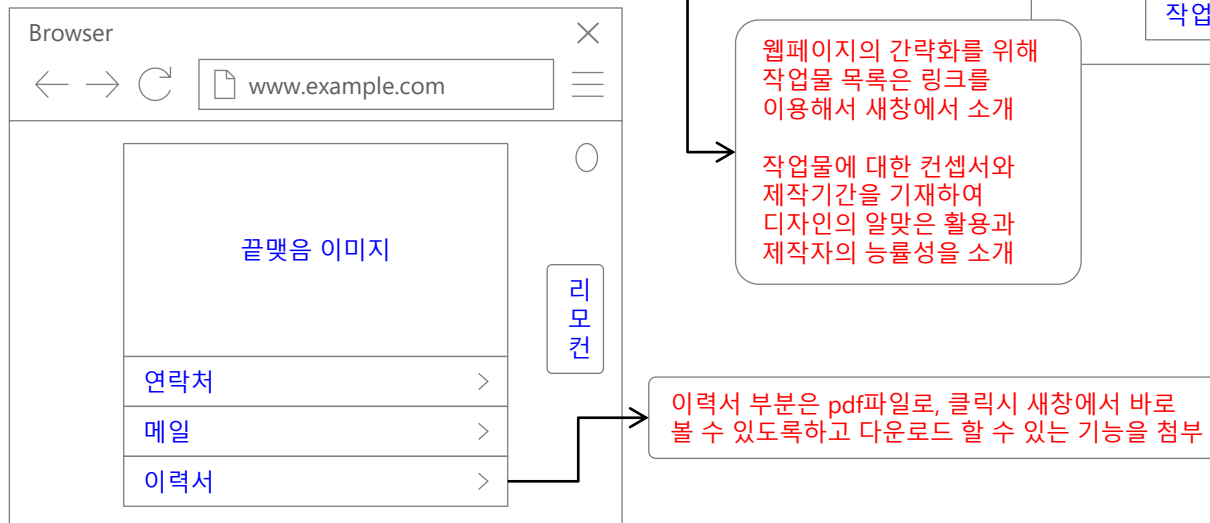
Browser

www.example.com

끝맺음 이미지

리
모
컨

연락처

메일

이력서

작업

웹페이지의 간략화를 위해
작업물 목록은 링크를
이용해서 새창에서 소개

작업물에 대한 컨셉서와
제작기간을 기재하여
디자인의 알맞은 활용과
제작자의 능률성을 소개

이력서 부분은 pdf파일로, 클릭시 새창에서 바로
볼 수 있도록하고 다운로드 할 수 있는 기능을 첨부